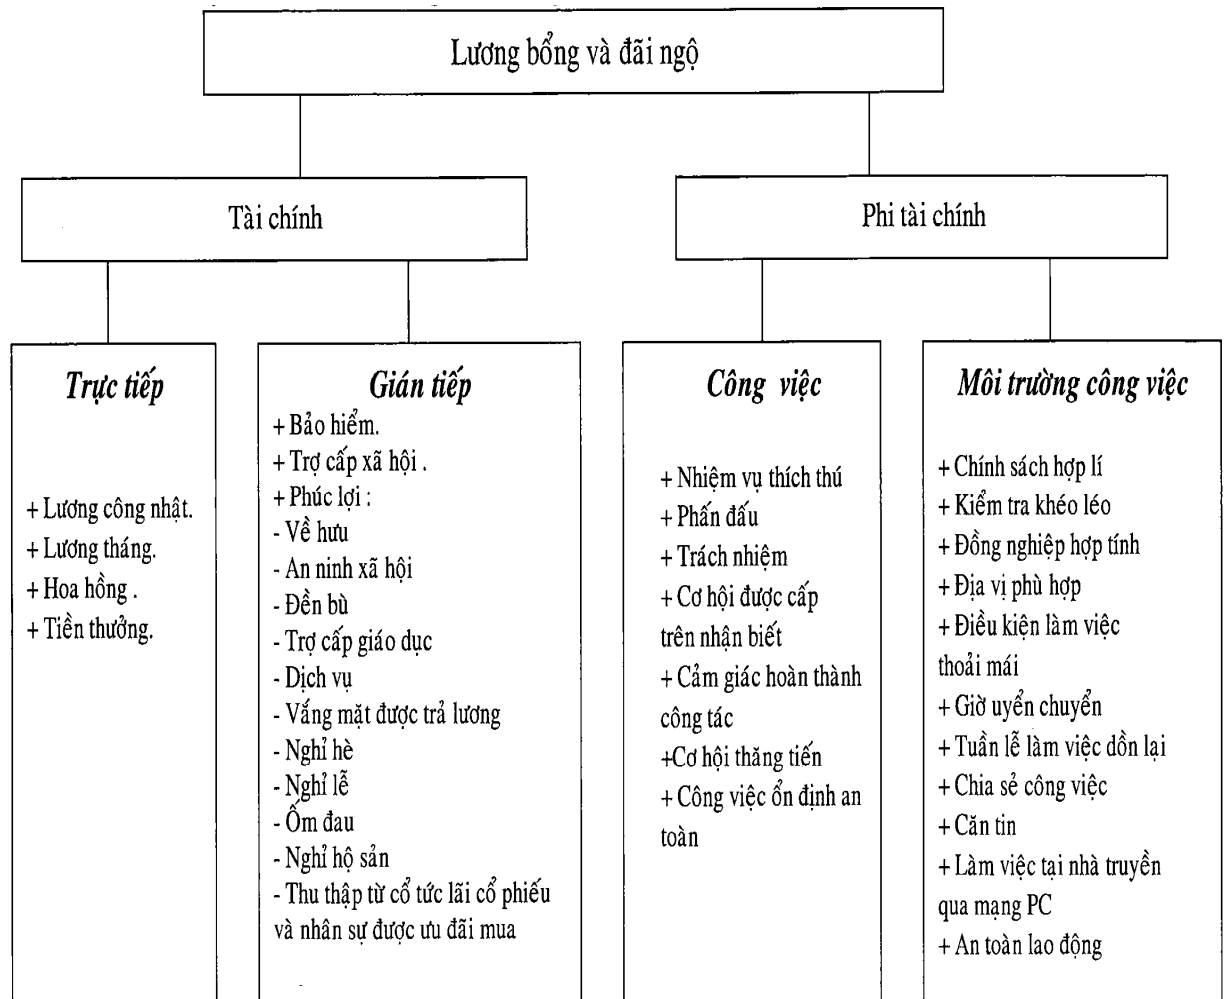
Lương bổng và đãi ngộ

Tài chính

Phi tài chính

Trực tiếp

+ Lương công nhật.
+ Lương tháng.
+ Hoa hồng .
+ Tiền thưởng.

Gián tiếp

+ Bảo hiểm.
+ Trợ cấp xã hội .
+ Phúc lợi :
- Về hưu
- An ninh xã hội
- Đền bù
- Trợ cấp giáo dục
- Dịch vụ
- Vắng mặt được trả lương
- Nghỉ hè
- Nghỉ lễ
- Ốm đau
- Nghỉ hộ sản
- Thu thập từ cổ tức lãi cổ phiếu và nhân sự được ưu đãi mua

Công việc

+ Nhiệm vụ thích thú
+ Phấn đấu
+ Trách nhiệm
+ Cơ hội được cấp trên nhận biết
+ Cảm giác hoàn thành công tác
+Cơ hội thăng tiến
+ Công việc ổn định an toàn

Môi trường công việc

+ Chính sách hợp lí
+ Kiểm tra khéo léo
+ Đồng nghiệp hợp tính
+ Địa vị phù hợp
+ Điều kiện làm việc thoải mái
+ Giờ uyển chuyển
+ Tuần lễ làm việc dồn lại
+ Chia sẻ công việc
+ Căn tin
+ Làm việc tại nhà truyền qua mạng PC
+ An toàn lao động